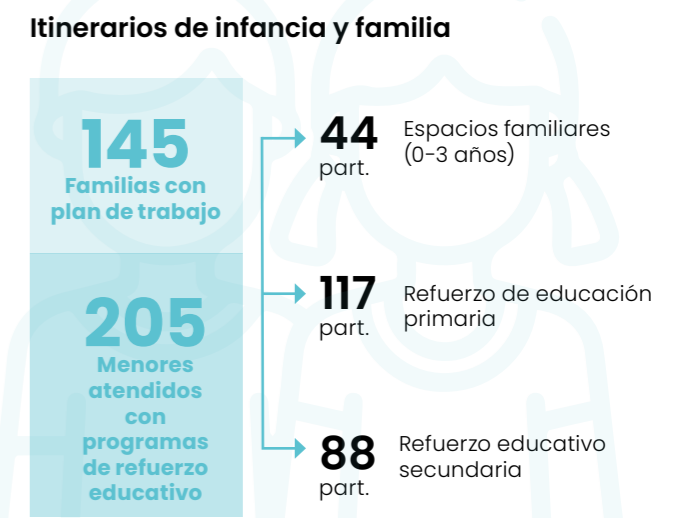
Itinerarios de infancia y familia

145
Familias con plan de trabajo

205
Menores atendidos con programas de refuerzo educativo

44
part.
Espacios familiares (0-3 años)

117
part.
Refuerzo de educación primaria

88
part.
Refuerzo educativo secundaria